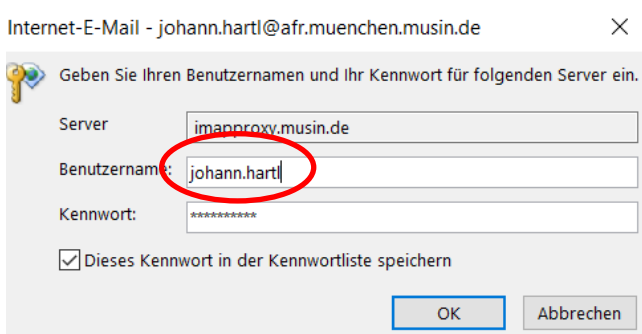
Internet-E-Mail - johann.hartl@afr.muenchen.musin.de

×

Geben Sie Ihren Benutzernamen und Ihr Kennwort für folgenden Server ein.

Server imapproxy.musin.de

Benutzername: johann.hartl

Kennwort: **********

Dieses Kennwort in der Kennwortliste speichern

OK

Abbrechen